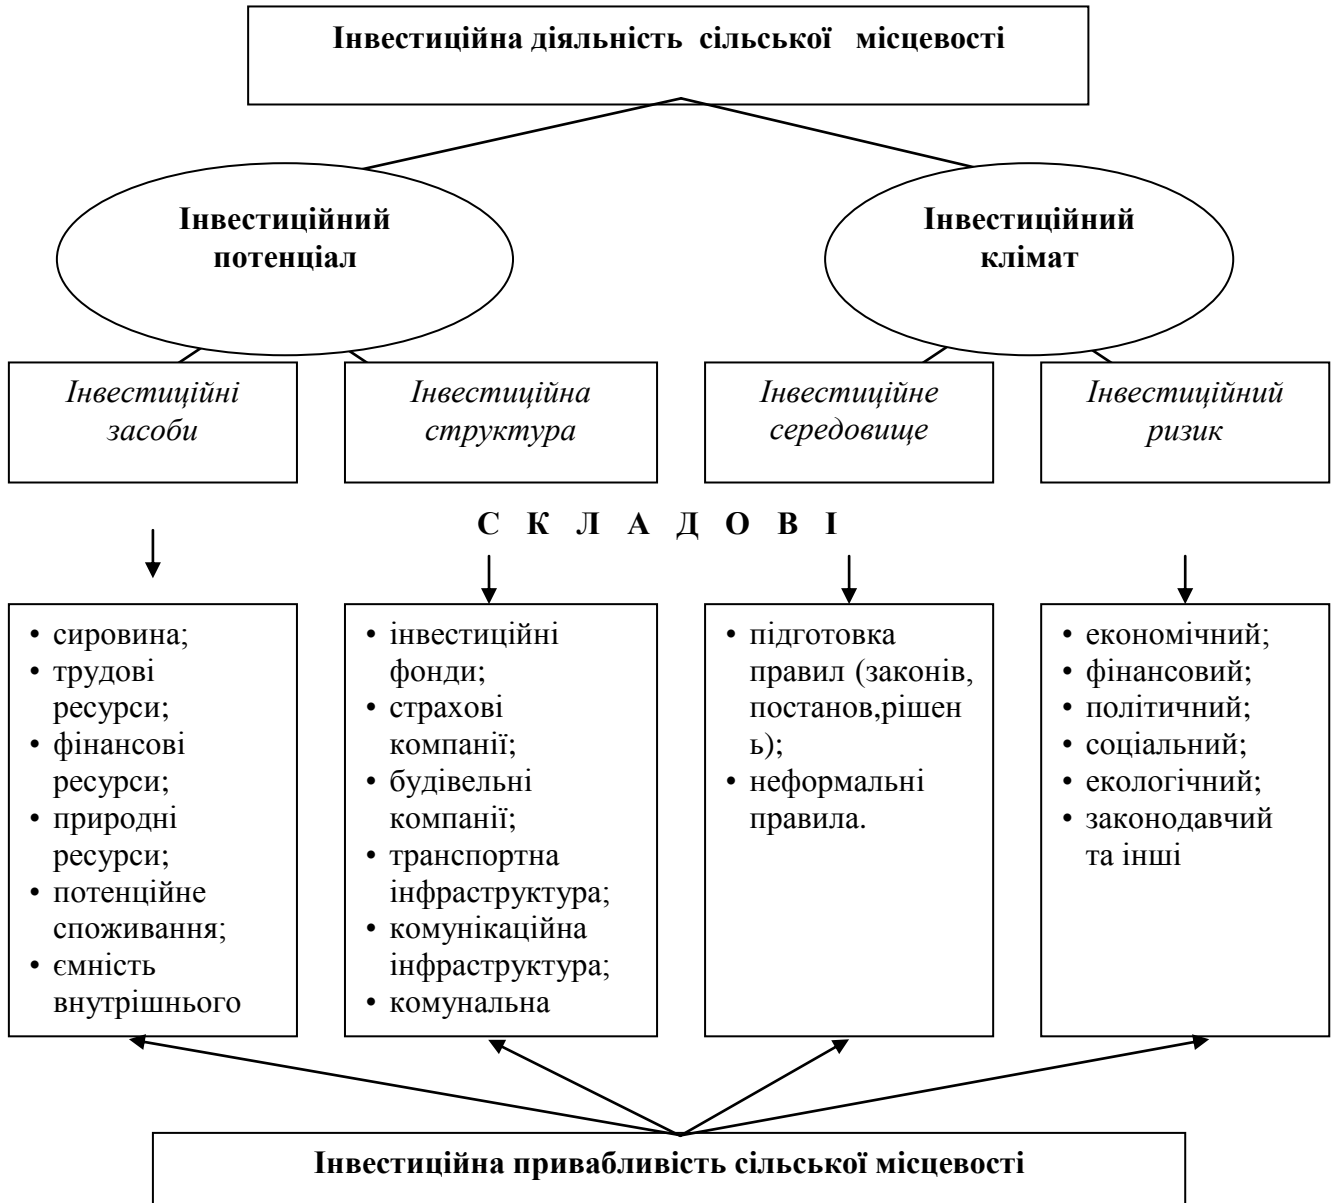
Інвестиційна діяльність сільської місцевості

Інвестиційний потенціал

Інвестиційний клімат

Інвестиційні засоби

Інвестиційна структура

Інвестиційне середовище

Інвестиційний ризик

С К Л А Д О В І

• сировина;
• трудові ресурси;
• фінансові ресурси;
• природні ресурси;
• потенційне споживання;
• ємність внутрішнього

• інвестиційні фонди;
• страхові компанії;
• будівельні компанії;
• транспортна інфраструктура;
• комунікаційна інфраструктура;
• комунальна

• підготовка правил (законів, постанов,рішен ь);
• неформальні правила.

• економічний;
• фінансовий;
• політичний;
• соціальний;
• екологічний;
• законодавчий та інші

Інвестиційна привабливість сільської місцевості